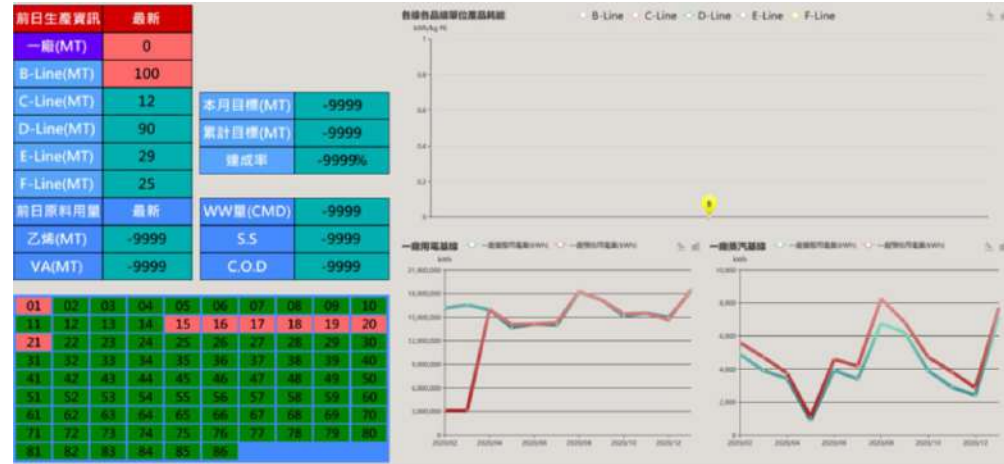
| 前日生產資訊 | 最新 |
|---|---|
| 一廠(MT) | 0 |
| B-Line(MT) | 100 |
| C-Line(MT) | 12 |
| D-Line(MT) | 90 |
| E-Line(MT) | 29 |
| F-Line(MT) | 25 |
| 前日原料用量 | 最新 |
| 乙烯(MT) | -9999 |
| VA(MT) | -9999 |

| 本月目標(MT) | -9999 |
|---|---|
| 累計目標(MT) | -9999 |
| 達成率 | -9999% |

| WW量(CMD) | -9999 |
|---|---|
| S.S | -9999 |
| C.O.D | -9999 |

| 01 | 02 | 03 | 04 | 05 | 06 | 07 | 08 | 09 | 10 |
|---|---|---|---|---|---|---|---|---|---|
| 11 | 12 | 13 | 14 | 15 | 16 | 17 | 18 | 19 | 20 |
| 21 | 22 | 23 | 24 | 25 | 26 | 27 | 28 | 29 | 30 |
| 31 | 32 | 33 | 34 | 35 | 36 | 37 | 38 | 39 | 40 |
| 41 | 42 | 43 | 44 | 45 | 46 | 47 | 48 | 49 | 50 |
| 51 | 52 | 53 | 54 | 55 | 56 | 57 | 58 | 59 | 60 |
| 61 | 62 | 63 | 64 | 65 | 66 | 67 | 68 | 69 | 70 |
| 71 | 72 | 73 | 74 | 75 | 76 | 77 | 78 | 79 | 80 |
| 81 | 82 | 83 | 84 | 85 | 86 | | | | |

各線各品線單位產品耗能 B-Line C-Line D-Line E-Line F-Line
kWh/kg PE
1
0.8
0.6
0.4
0.2
0

一廠用電基線 — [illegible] — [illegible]
kWh
21,000,000
18,000,000
15,000,000
12,000,000
9,000,000
6,000,000
3,000,000
2020/02 2020/04 2020/06 2020/08 2020/10 2020/12

一廠蒸汽基線 — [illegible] — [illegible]
kWh
10,000
8,000
6,000
4,000
2,000
2020/02 2020/04 2020/06 2020/08 2020/10 2020/12